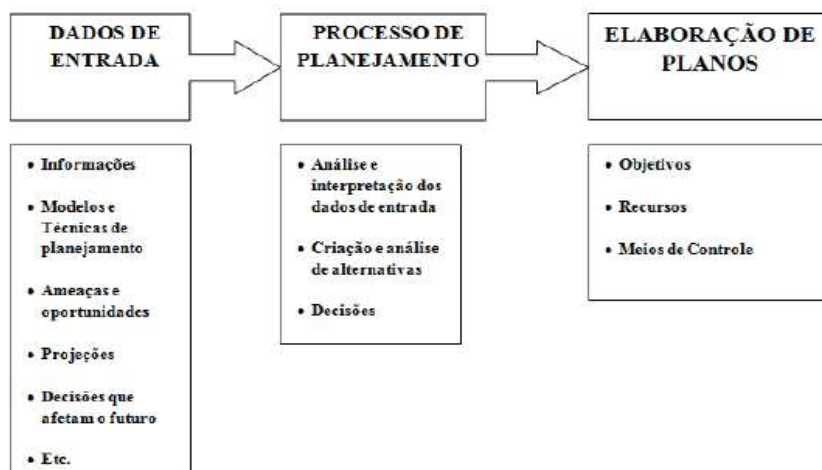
DADOS DE ENTRADA

PROCESSO DE PLANEJAMENTO

ELABORAÇÃO DE PLANOS

• Informações

• Modelos e Técnicas de planejamento

• Ameaças e oportunidades

• Projeções

• Decisões que afetam o futuro

• Etc.

• Análise e interpretação dos dados de entrada

• Criação e análise de alternativas

• Decisões

• Objetivos

• Recursos

• Meios de Controle